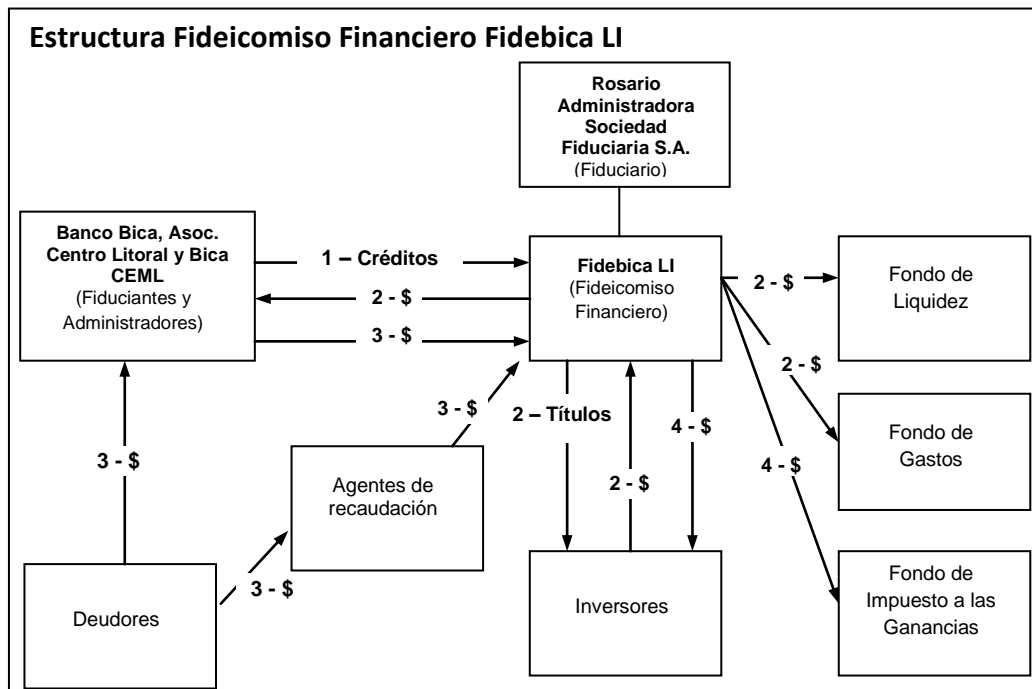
Estructura Fideicomiso Financiero Fidebica LI

Rosario Administradora Sociedad Fiduciaria S.A. (Fiduciario)

Banco Bica, Asoc. Centro Litoral y Bica CEML (Fiduciantes y Administradores)

1 – Créditos

2 - $

3 - $

Fidebica LI (Fideicomiso Financiero)

2 - $

Fondo de Liquidez

2 - $

Fondo de Gastos

4 - $

Fondo de Impuesto a las Ganancias

3 - $

3 - $

Agentes de recaudación

2 – Títulos

2 - $

4 - $

Inversores

3 - $

Deudores